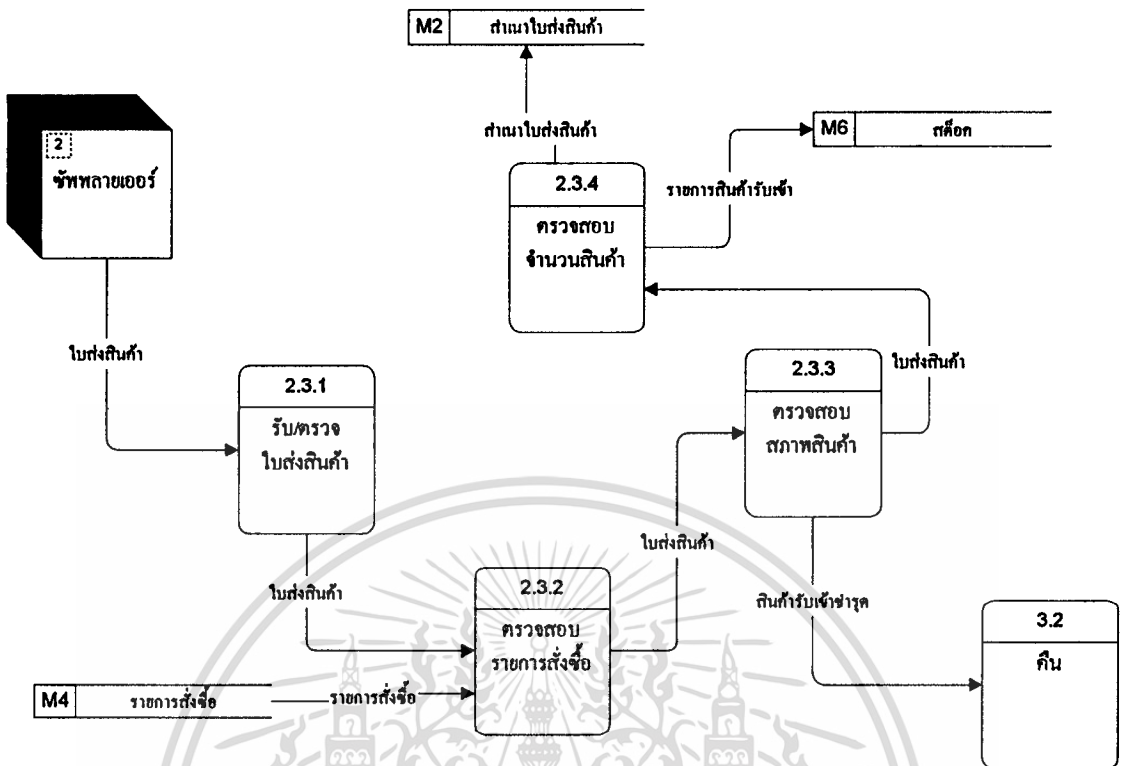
M2 สำเนาใบส่งสินค้า

สำเนาใบส่งสินค้า

M6 สต็อก

2

ซัพพลายเออร์

2.3.4

ตรวจสอบ จำนวนสินค้า

รายการสินค้ารับเข้า

ใบส่งสินค้า

2.3.1

รับ/ตรวจ ใบส่งสินค้า

2.3.3

ตรวจสอบ สภาพสินค้า

ใบส่งสินค้า

ใบส่งสินค้า

ใบส่งสินค้า

2.3.2

ตรวจสอบ รายการสั่งซื้อ

สินค้ารับเข้าชำรุด

3.2

คืน

M4 รายการสั่งซื้อ

รายการสั่งซื้อ